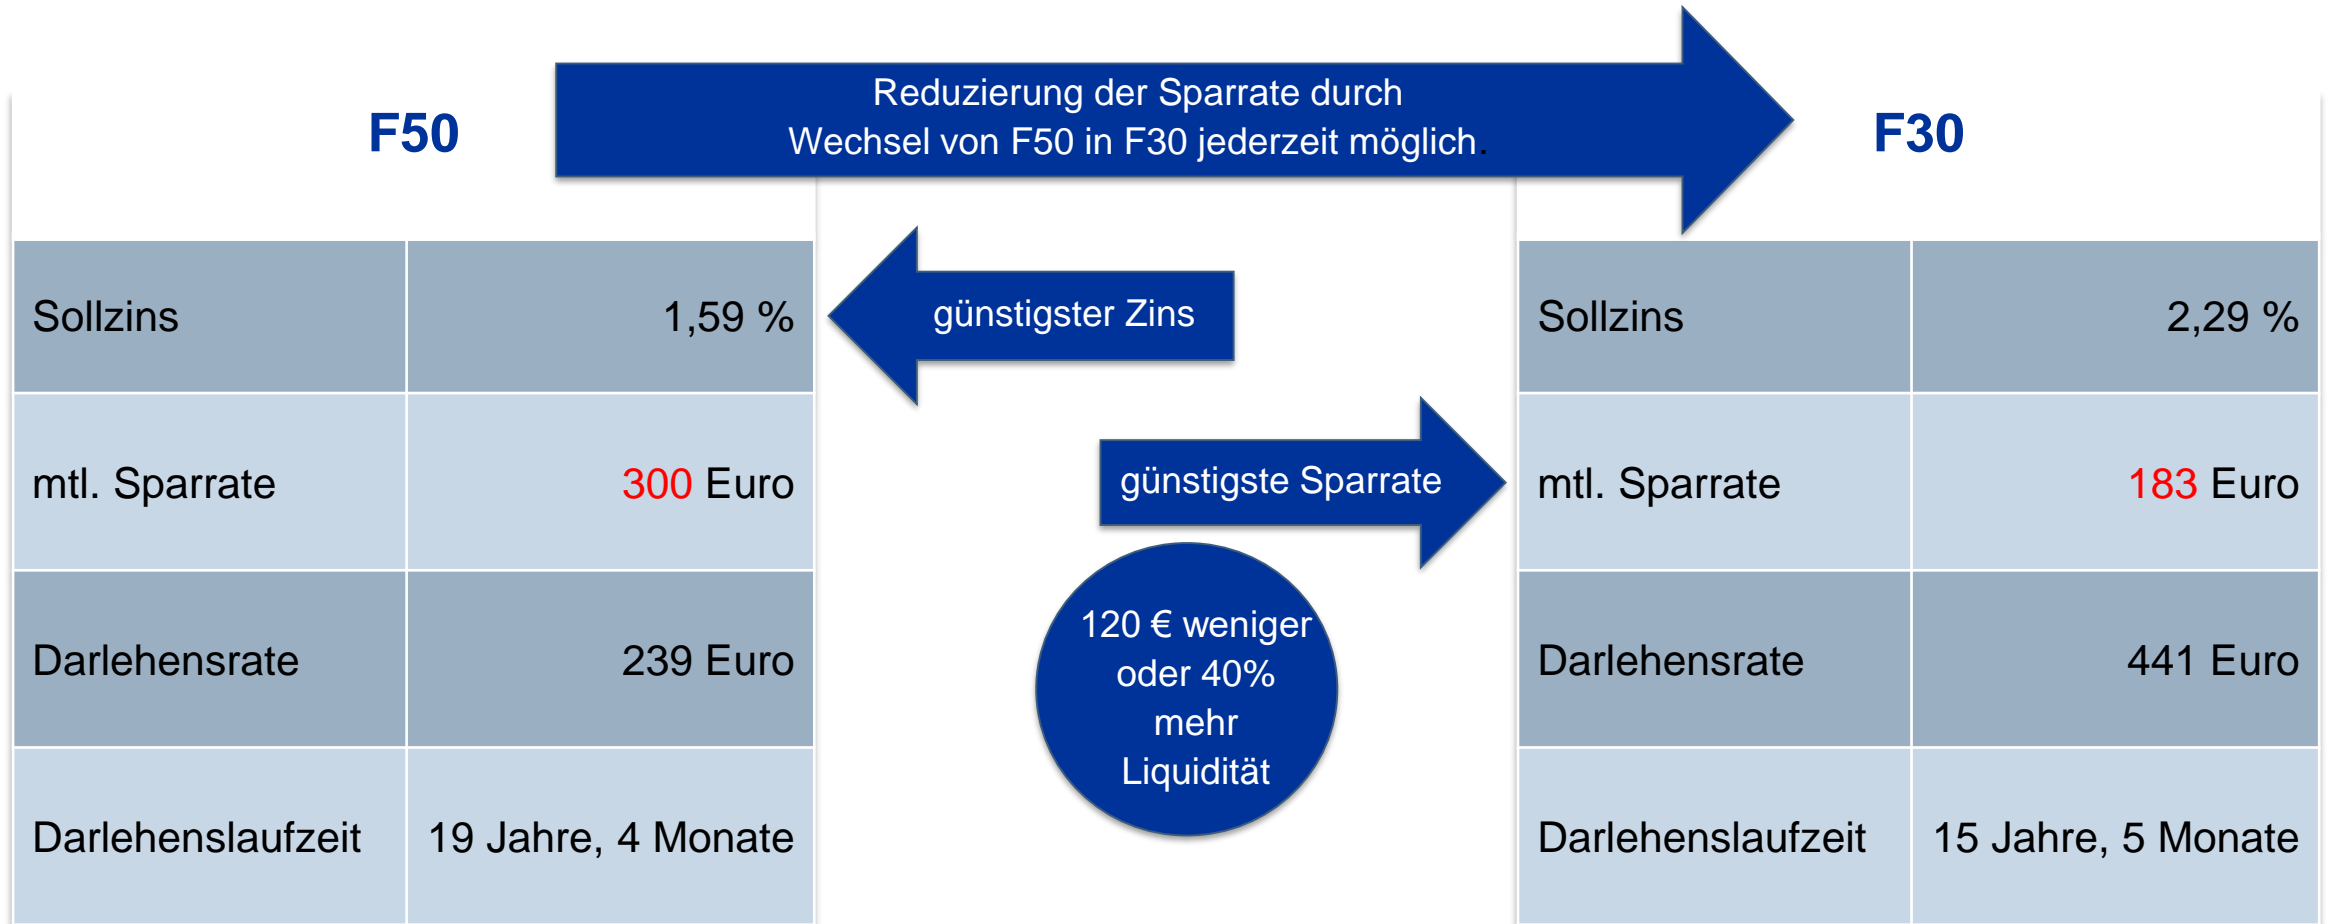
F50

Reduzierung der Sparrate durch Wechsel von F50 in F30 jederzeit möglich.

F30

| Sollzins | 1,59 % |
|---|---|
| mtl. Sparrate | 300 Euro |
| Darlehensrate | 239 Euro |
| Darlehenslaufzeit | 19 Jahre, 4 Monate |

günstigster Zins

günstigste Sparrate

120 € weniger oder 40% mehr Liquidität

| Sollzins | 2,29 % |
|---|---|
| mtl. Sparrate | 183 Euro |
| Darlehensrate | 441 Euro |
| Darlehenslaufzeit | 15 Jahre, 5 Monate |